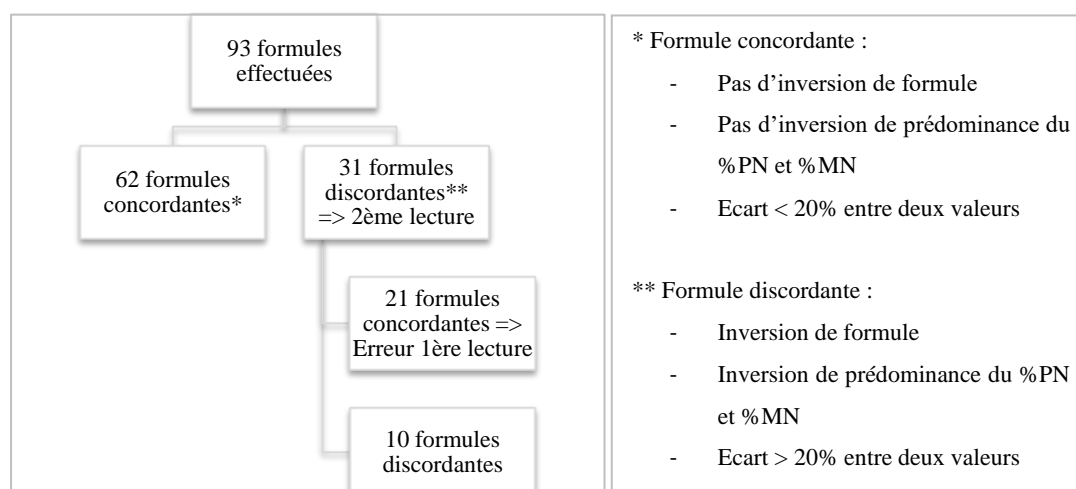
93 formules effectuées

62 formules concordantes*

31 formules discordantes** => 2ème lecture

21 formules concordantes => Erreur 1ère lecture

10 formules discordantes

* Formule concordante :

- Pas d'inversion de formule
- Pas d'inversion de prédominance du %PN et %MN
- Ecart < 20% entre deux valeurs

** Formule discordante :

- Inversion de formule
- Inversion de prédominance du %PN et %MN
- Ecart > 20% entre deux valeurs